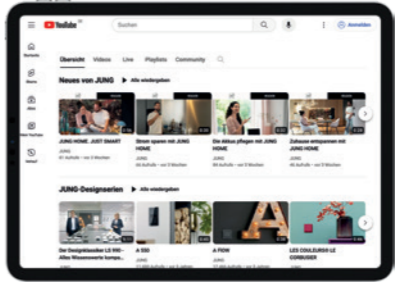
YouTube DE

Suchen

Anmelden

Startseite

Shorts

Abos

Mein YouTube

Verlauf

Übersicht Videos Live Playlists Community

Neues von JUNG ▶ Alle wiedergeben

JUNG HOME. JUST SMART

JUNG

Strom sparen mit JUNG HOME

JUNG

Die Aktus pflegen mit JUNG HOME

JUNG

Zuhause entspannen mit JUNG HOME

JUNG

JUNG-Designserien ▶ Alle wiedergeben

Der Designklassiker LS 990 – Alles Wissenswerte kompa...

JUNG

A 550

JUNG

A FLOW

JUNG

LES COULEURS® LE CORBUSIER

JUNG